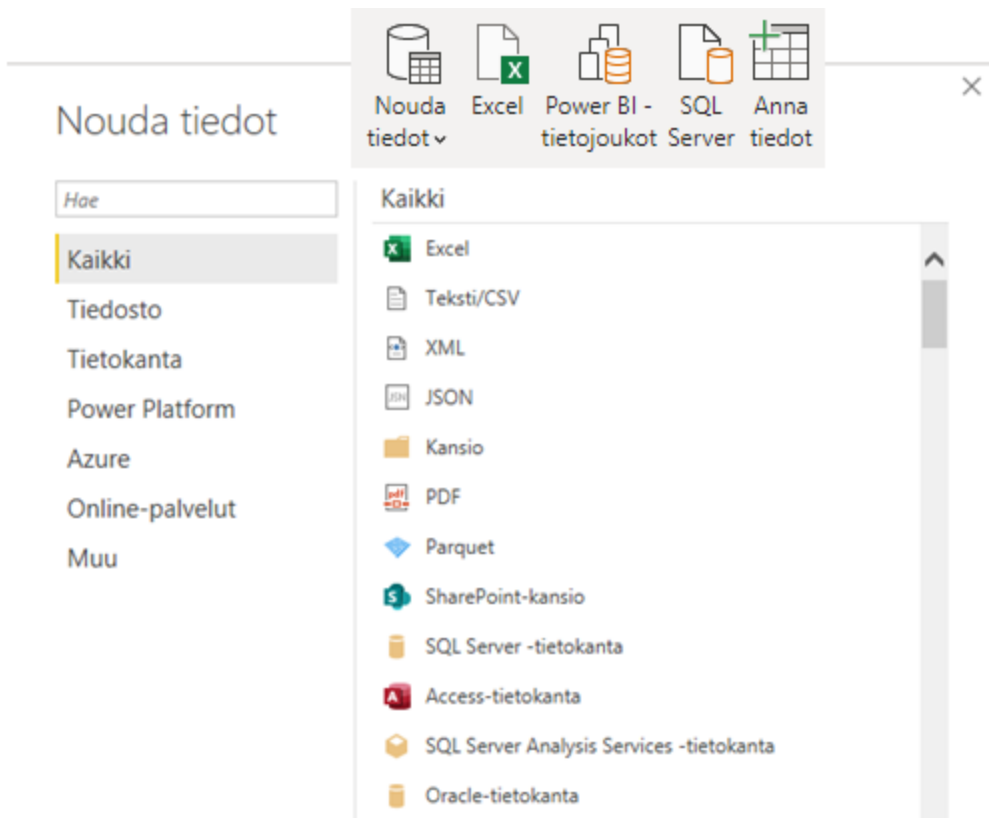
Nouda tiedot ⌄ Excel Power BI -tietojoukot SQL Server Anna tiedot

Nouda tiedot

×

Hae

Kaikki
Tiedosto
Tietokanta
Power Platform
Azure
Online-palvelut
Muu

Kaikki

Excel
Teksti/CSV
XML
JSON
Kansio
PDF
Parquet
SharePoint-kansio
SQL Server -tietokanta
Access-tietokanta
SQL Server Analysis Services -tietokanta
Oracle-tietokanta